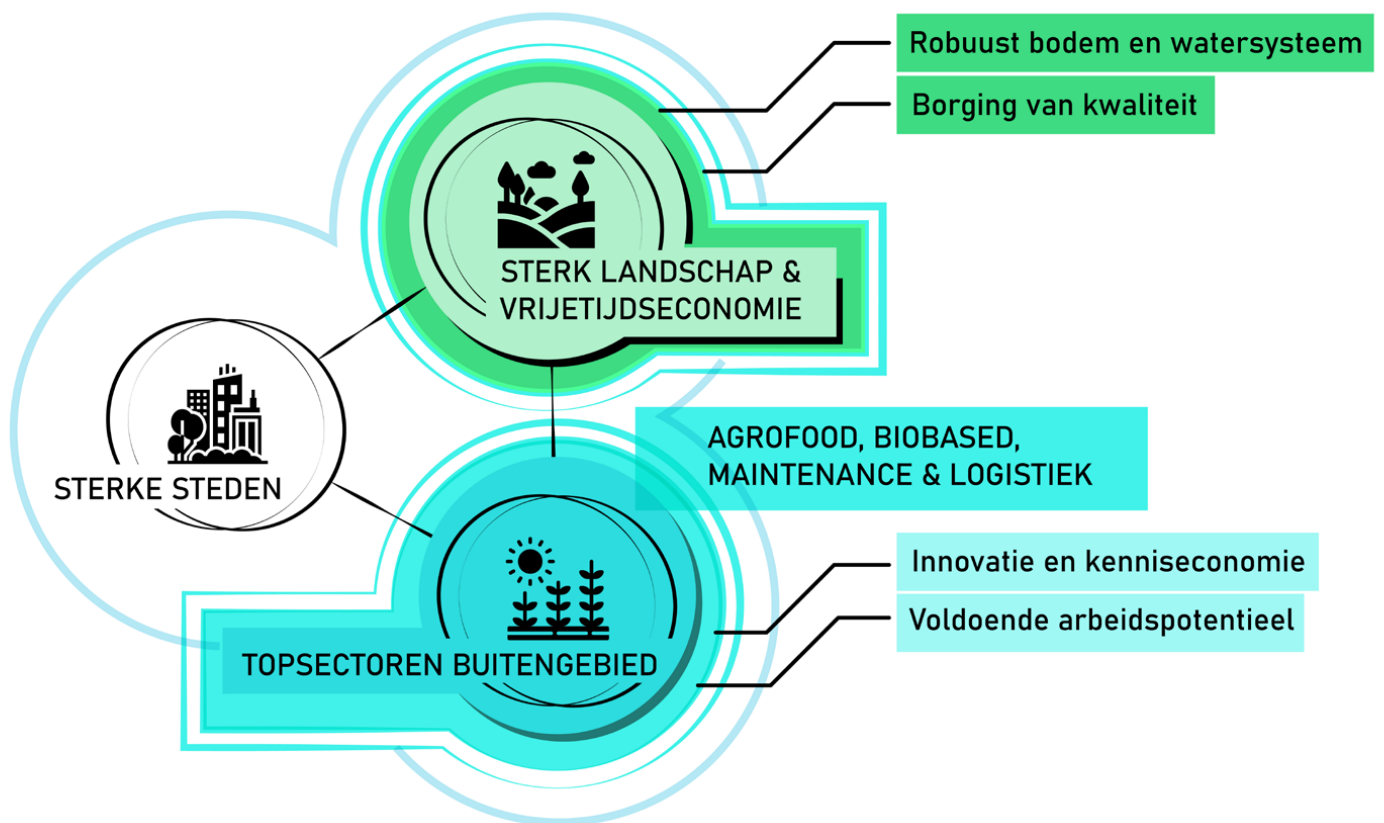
Robuust bodem en watersysteem

Borging van kwaliteit

STERK LANDSCHAP & VRIJETIJDSECONOMIE

STERKE STEDEN

AGROFOOD, BIOBASED, MAINTENANCE & LOGISTIEK

Innovatie en kenniseconomie

Voldoende arbeidspotentieel

TOPSECTOREN BUITENGEBIED